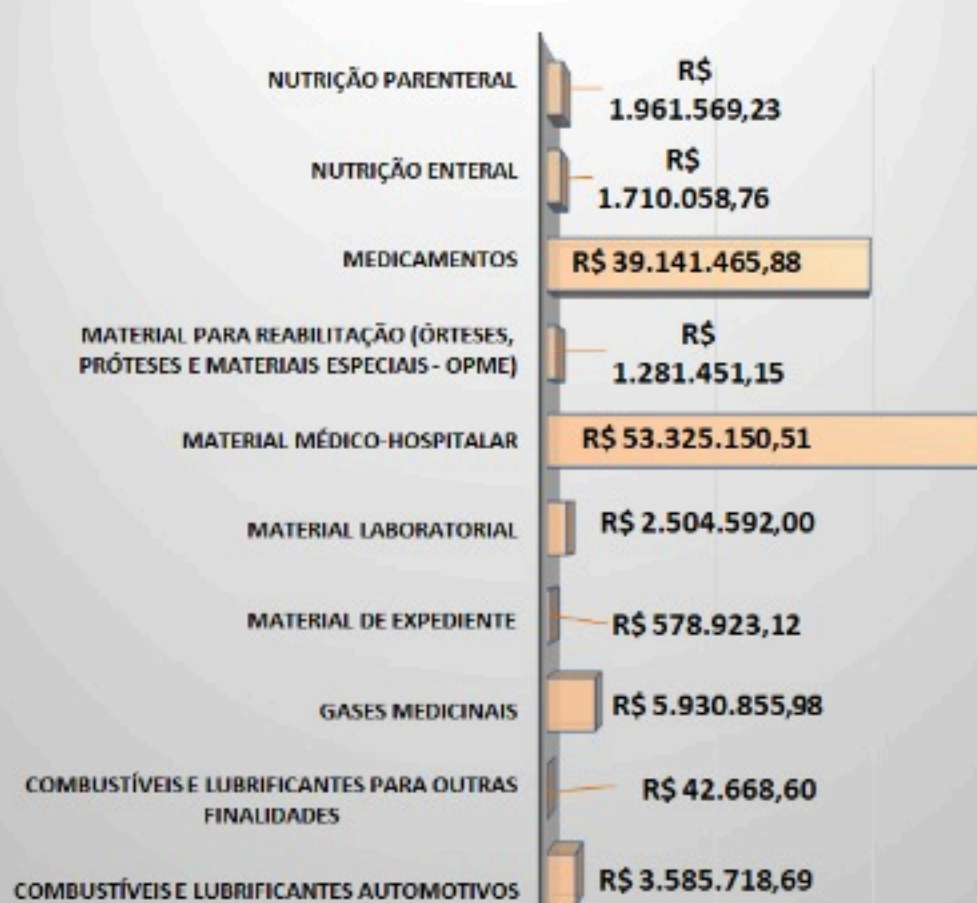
NUTRIÇÃO PARENTERAL
R$ 1.961.569,23

NUTRIÇÃO ENTERAL
R$ 1.710.058,76

MEDICAMENTOS
R$ 39.141.465,88

MATERIAL PARA REABILITAÇÃO (ÓRTESES, PRÓTESES E MATERIAIS ESPECIAIS - OPME)
R$ 1.281.451,15

MATERIAL MÉDICO-HOSPITALAR
R$ 53.325.150,51

MATERIAL LABORATORIAL
R$ 2.504.592,00

MATERIAL DE EXPEDIENTE
R$ 578.923,12

GASES MEDICINAIS
R$ 5.930.855,98

COMBUSTÍVEIS E LUBRIFICANTES PARA OUTRAS FINALIDADES
R$ 42.668,60

COMBUSTÍVEIS E LUBRIFICANTES AUTOMOTIVOS
R$ 3.585.718,69